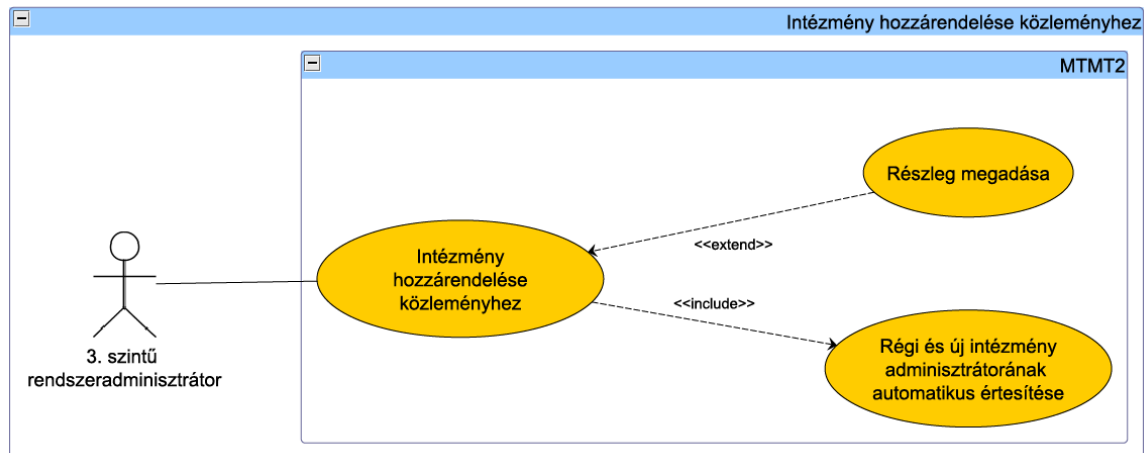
Intézmény hozzárendelése közleményhez

MTMT2

Részleg megadása

<<extend>>

Intézmény hozzárendelése közleményhez

<<include>>

Régi és új intézmény adminisztrátorának automatikus értesítése

3. szintű rendszeradminisztrátor